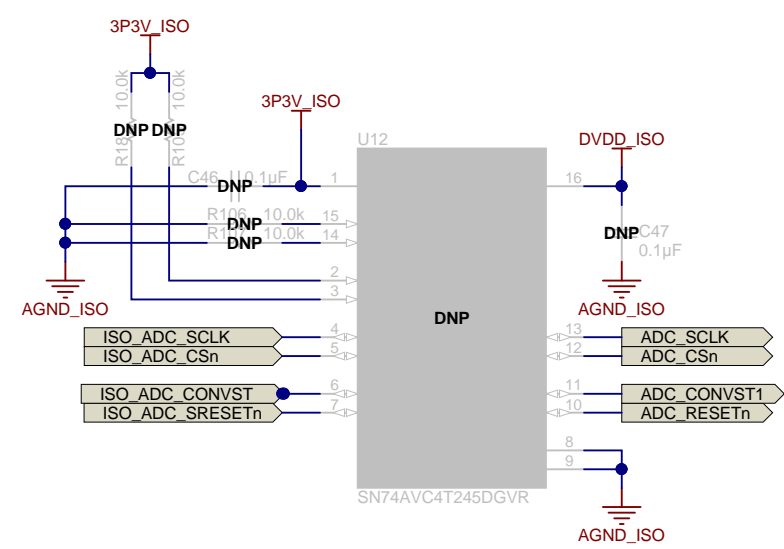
3P3V_ISO

10.0k 10.0k
R18 R10
DNP DNP

3P3V_ISO

U12

DVDD_ISO

C46 0.1µF
DNP
1
16

R106 10.0k
DNP
15
R10 10.0k
DNP
14

DNP C47
0.1µF

2
3

AGND_ISO

AGND_ISO

DNP

ISO_ADC_SCLK 4
ISO_ADC_CSn 5
13 ADC_SCLK
12 ADC_CSn

ISO_ADC_CONVST 6
ISO_ADC_SRESETn 7
11 ADC_CONVST1
10 ADC_RESETn

8
9

SN74AVC4T245DGVR

AGND_ISO